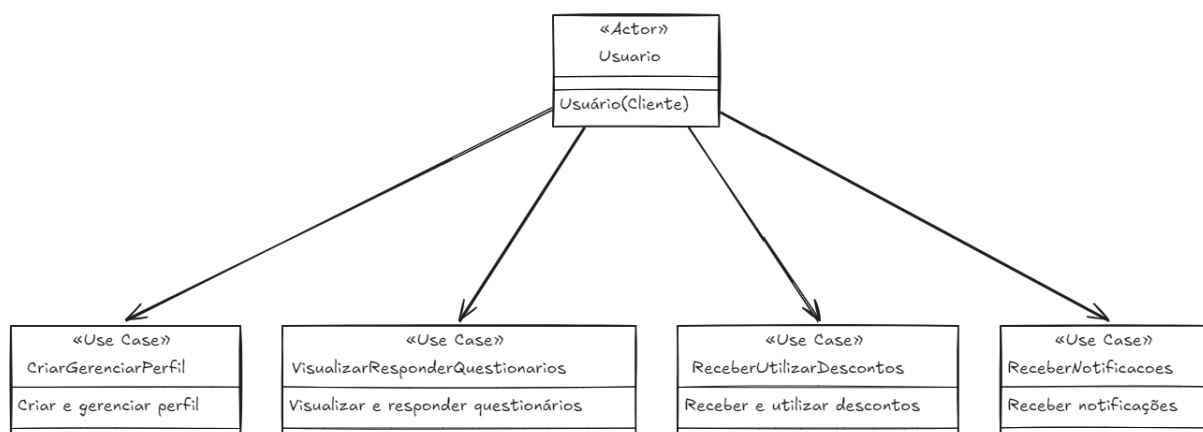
«Actor»
Usuario

Usuário(Cliente)

«Use Case»
CriarGerenciarPerfil

Criar e gerenciar perfil

«Use Case»
VisualizarResponderQuestionarios

Visualizar e responder questionários

«Use Case»
ReceberUtilizarDescontos

Receber e utilizar descontos

«Use Case»
ReceberNotificacoes

Receber notificações